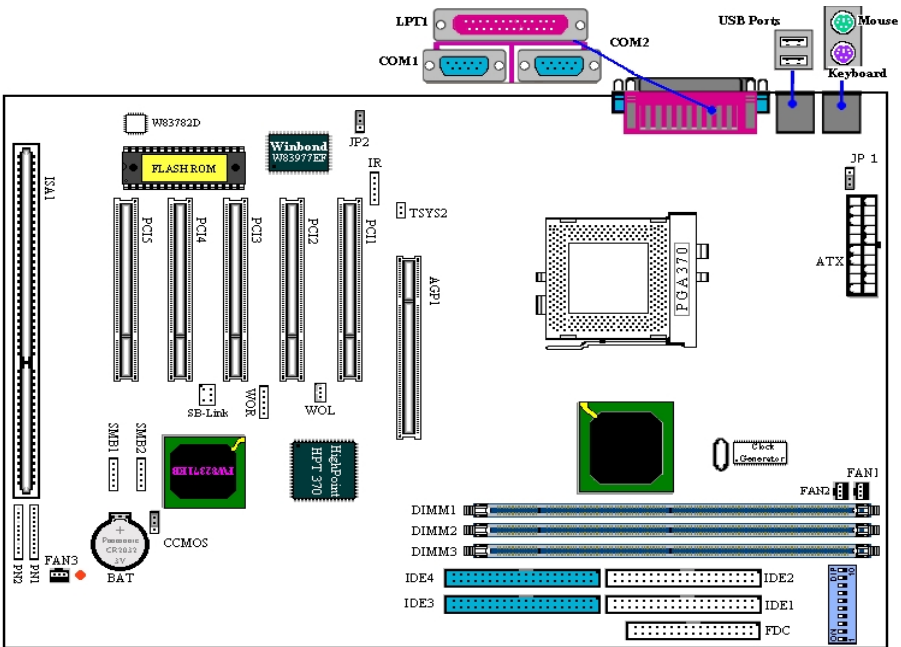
LPT1
USB Ports
Mouse
COM1
COM2
Keyboard
W83782D
JP2
Winbond
W83977EF
FLASH ROM
IR
JP 1
ISA1
PCI5
PCI4
PCI3
PCI2
PCI1
TSYS2
AGP1
PGA370
ATX
SB-Link
WOR
WOL
SMB1
SMB2
HighPoint
HPT 370
Clock
Generator
FAN1
FAN2
DIMM1
DIMM2
DIMM3
Panasonic
CR2032
3V
CCMOS
FAN3
BAT
PN2
PN1
IDE4
IDE2
IDE3
IDE1
FDC